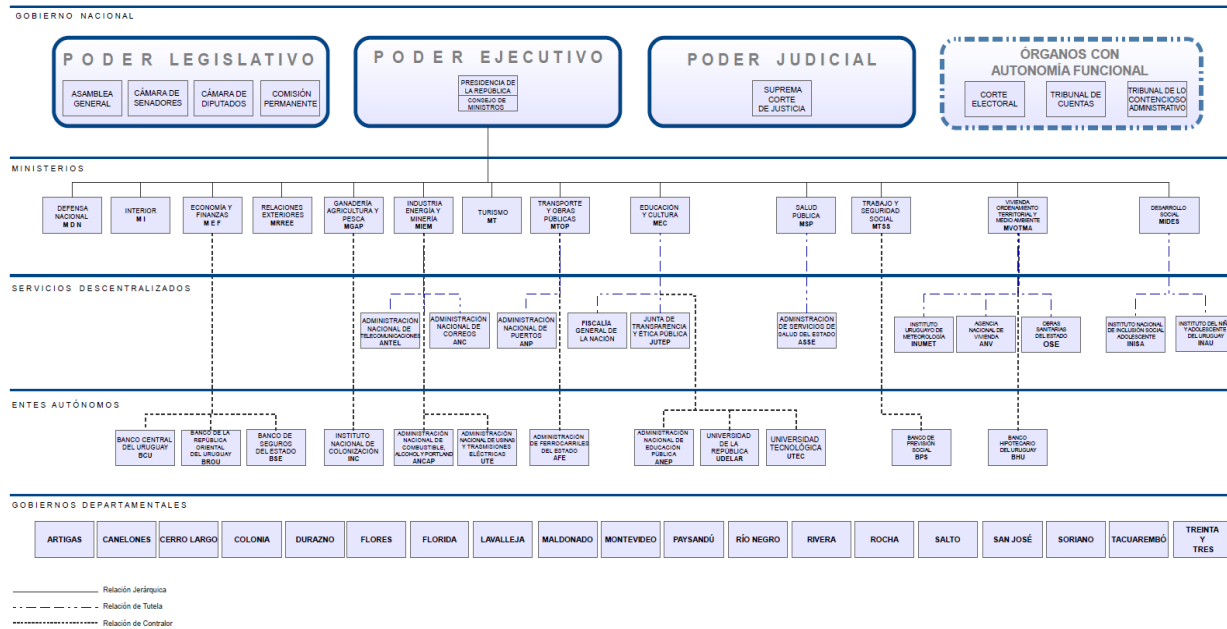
GOBIERNO NACIONAL

PODER LEGISLATIVO

ASAMBLEA GENERAL

CÁMARA DE SENADORES

CÁMARA DE DIPUTADOS

COMISIÓN PERMANENTE

PODER EJECUTIVO

PRESIDENCIA DE LA REPÚBLICA

CONSEJO DE MINISTROS

PODER JUDICIAL

SUPREMA CORTE DE JUSTICIA

ÓRGANOS CON AUTONOMÍA FUNCIONAL

CORTE ELECTORAL

TRIBUNAL DE CUENTAS

TRIBUNAL DE LO CONTENCIOSO ADMINISTRATIVO

MINISTERIOS

DEFENSA NACIONAL MDN

INTERIOR MI

ECONOMÍA Y FINANZAS MEF

RELACIONES EXTERIORES MRREE

GANADERÍA AGRICULTURA Y PESCA MGAP

INDUSTRIA ENERGÍA Y MINERÍA MIEM

TURISMO MT

TRANSPORTE Y OBRAS PÚBLICAS MTOP

EDUCACIÓN Y CULTURA MEC

SALUD PÚBLICA MSP

TRABAJO Y SEGURIDAD SOCIAL MTSS

VIVIENDA ORDENAMIENTO TERRITORIAL Y MEDIO AMBIENTE MVOTMA

DESARROLLO SOCIAL MIDES

SERVICIOS DESCENTRALIZADOS

ADMINISTRACIÓN NACIONAL DE TELECOMUNICACIONES ANTEL

ADMINISTRACIÓN NACIONAL DE CORREOS ANC

ADMINISTRACIÓN NACIONAL DE PUERTOS ANP

FISCALÍA GENERAL DE LA NACIÓN

JUNTA DE TRANSPARENCIA Y ÉTICA PÚBLICA JUTEP

ADMINISTRACIÓN DE SERVICIOS DE SALUD DEL ESTADO ASSE

INSTITUTO URUGUAYO DE METEOROLOGÍA INUMET

AGENCIA NACIONAL DE VIVIENDA ANV

OBRAS SANITARIAS DEL ESTADO OSE

INSTITUTO NACIONAL DE INCLUSIÓN SOCIAL ADOLESCENTE INISA

INSTITUTO DEL NIÑO Y ADOLESCENTE DEL URUGUAY INAU

ENTES AUTÓNOMOS

BANCO CENTRAL DEL URUGUAY BCU

BANCO DE LA REPÚBLICA ORIENTAL DEL URUGUAY BROU

BANCO DE SEGUROS DEL ESTADO BSE

INSTITUTO NACIONAL DE COLONIZACIÓN INC

ADMINISTRACIÓN NACIONAL DE COMBUSTIBLE, ALCOHOL Y PORTLAND ANCAP

ADMINISTRACIÓN NACIONAL DE USINAS Y TRASMISIONES ELÉCTRICAS UTE

ADMINISTRACIÓN DE FERROCARRILES DEL ESTADO AFE

ADMINISTRACIÓN NACIONAL DE EDUCACIÓN PÚBLICA ANEP

UNIVERSIDAD DE LA REPÚBLICA UDELAR

UNIVERSIDAD TECNOLÓGICA UTEC

BANCO DE PREVISIÓN SOCIAL BPS

BANCO HIPOTECARIO DEL URUGUAY BHU

GOBIERNOS DEPARTAMENTALES

| ARTIGAS | CANELONES | CERRO LARGO | COLONIA | DURAZNO | FLORES | FLORIDA | LAVALLEJA | MALDONADO | MONTEVIDEO | PAYSANDÚ | RÍO NEGRO | RIVERA | ROCHA | SALTO | SAN JOSÉ | SORIANO | TACUAREMBÓ | TREINTA Y TRES |
|---|---|---|---|---|---|---|---|---|---|---|---|---|---|---|---|---|---|---|

Relación Jerárquica
Relación de Tutela
Relación de Contralor